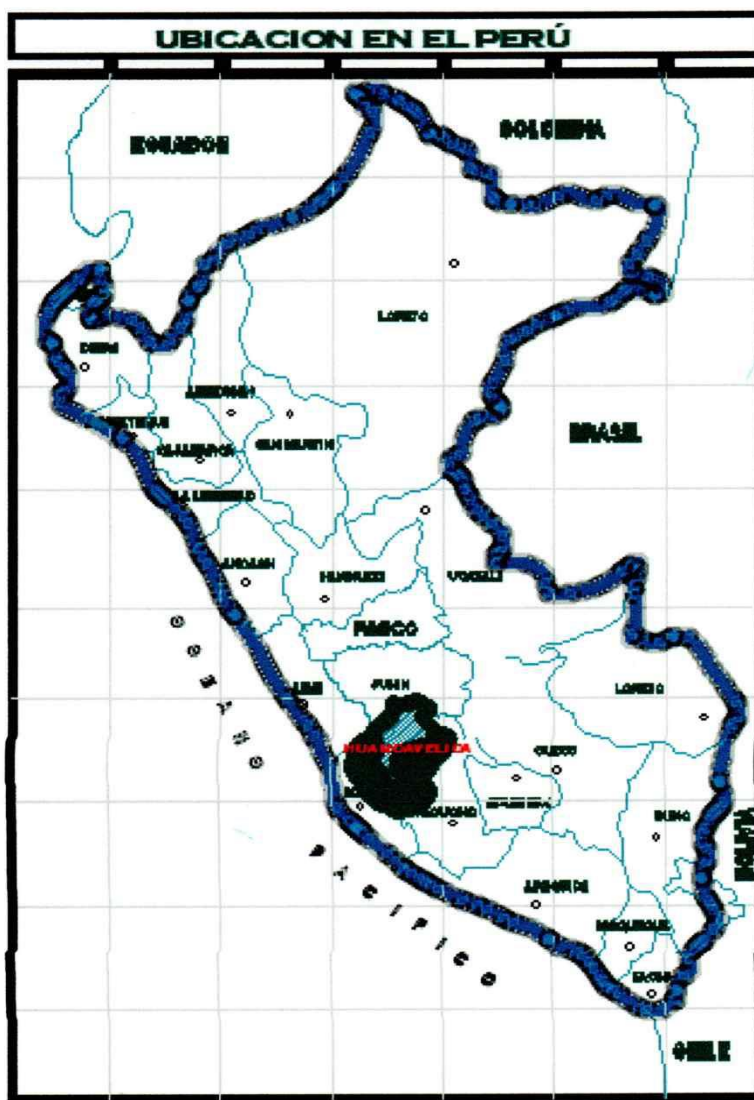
UBICACION EN EL PERÚ

ECUADOR

COLOMBIA

LORETO

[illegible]

AMAZONAS

LAMBAYEQUE

CAJAMARCA

SAN MARTIN

BRASIL

LA LIBERTAD

ANCASH

HUANUCO

UCAYALI

PASCO

O C E A N O

LIMA

JUNIN

LORETO

HUANCAVELICA

CUSCO

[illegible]

AYACUCHO

APURIMAC

PUNO

P A C I F I C O

AREQUIPA

MOQUEGUA

TACNA

BOLIVIA

CHILE